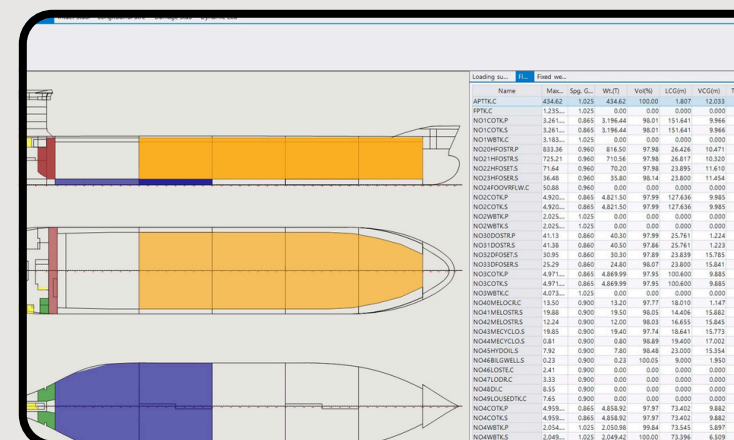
Loading su... Fl... Fixed we...

| Name | Max... | Spg. G... | Wt.(T) | Vol(%) | LCG(m) | VCG(m) |
|---|---|---|---|---|---|---|
| APTK.C | 434.62 | 1.025 | 434.62 | 100.00 | 1.807 | 12.033 |
| FPTK.C | 1,235.... | 1.025 | 0.00 | 0.00 | 0.000 | 0.000 |
| NO1COTK.P | 3,261.... | 0.865 | 3,196.44 | 98.01 | 151.641 | 9.966 |
| NO1COTK.S | 3,261.... | 0.865 | 3,196.44 | 98.01 | 151.641 | 9.966 |
| NO1WBTK.C | 3,183.... | 1.025 | 0.00 | 0.00 | 0.000 | 0.000 |
| NO20HFOSTR.P | 833.36 | 0.960 | 816.50 | 97.98 | 26.426 | 10.471 |
| NO21HFOSTR.S | 725.21 | 0.960 | 710.56 | 97.98 | 26.817 | 10.320 |
| NO22HFOSET.S | 71.64 | 0.960 | 70.20 | 97.98 | 23.895 | 11.610 |
| NO23HFOSER.S | 36.48 | 0.960 | 35.80 | 98.14 | 23.800 | 11.454 |
| NO24FOOVRFLW.C | 50.86 | 0.960 | 0.00 | 0.00 | 0.000 | 0.000 |
| NO2COTK.P | 4,920.... | 0.865 | 4,821.50 | 97.99 | 127.636 | 9.985 |
| NO2COTK.S | 4,920.... | 0.865 | 4,821.50 | 97.99 | 127.636 | 9.985 |
| NO2WBTK.P | 2,025.... | 1.025 | 0.00 | 0.00 | 0.000 | 0.000 |
| NO2WBTK.S | 2,025.... | 1.025 | 0.00 | 0.00 | 0.000 | 0.000 |
| NO30DOSTR.P | 41.13 | 0.860 | 40.30 | 97.99 | 25.761 | 1.224 |
| NO31DOSTR.S | 41.38 | 0.860 | 40.50 | 97.86 | 25.761 | 1.223 |
| NO32DFOSET.S | 30.95 | 0.860 | 30.30 | 97.89 | 23.839 | 15.785 |
| NO33DFOSER.S | 25.29 | 0.860 | 24.80 | 98.07 | 23.800 | 15.841 |
| NO3COTK.P | 4,971.... | 0.865 | 4,869.99 | 97.95 | 100.600 | 9.885 |
| NO3COTK.S | 4,971.... | 0.865 | 4,869.99 | 97.95 | 100.600 | 9.885 |
| NO3WBTK.C | 4,073.... | 1.025 | 0.00 | 0.00 | 0.000 | 0.000 |
| NO40MELOC.R.C | 13.50 | 0.900 | 13.20 | 97.77 | 18.010 | 1.147 |
| NO41MELOSTR.S | 19.88 | 0.900 | 19.50 | 98.05 | 14.406 | 15.882 |
| NO42MELOSTR.S | 12.24 | 0.900 | 12.00 | 98.03 | 16.655 | 15.845 |
| NO43MECYCLO.S | 19.85 | 0.900 | 19.40 | 97.74 | 18.641 | 15.773 |
| NO44MECYCLO.S | 0.81 | 0.900 | 0.80 | 98.89 | 19.400 | 17.002 |
| NO45HYDOIL.S | 7.92 | 0.900 | 7.80 | 98.48 | 23.000 | 15.354 |
| NO46BILGWELL.S | 0.23 | 0.900 | 0.23 | 100.05 | 9.000 | 1.950 |
| NO46LOSTE.C | 2.41 | 0.900 | 0.00 | 0.00 | 0.000 | 0.000 |
| NO47LODR.C | 3.33 | 0.900 | 0.00 | 0.00 | 0.000 | 0.000 |
| NO48DI.C | 8.55 | 0.900 | 0.00 | 0.00 | 0.000 | 0.000 |
| NO49LOUSEDTK.C | 7.65 | 0.900 | 0.00 | 0.00 | 0.000 | 0.000 |
| NO4COTK.P | 4,959.... | 0.865 | 4,858.92 | 97.97 | 73.402 | 9.882 |
| NO4COTK.S | 4,959.... | 0.865 | 4,858.92 | 97.97 | 73.402 | 9.882 |
| NO4WBTK.P | 2,054.... | 1.025 | 2,050.98 | 99.84 | 73.545 | 5.897 |
| NO4WBTK.S | 2,049.... | 1.025 | 2,049.42 | 100.00 | 73.396 | 6.509 |